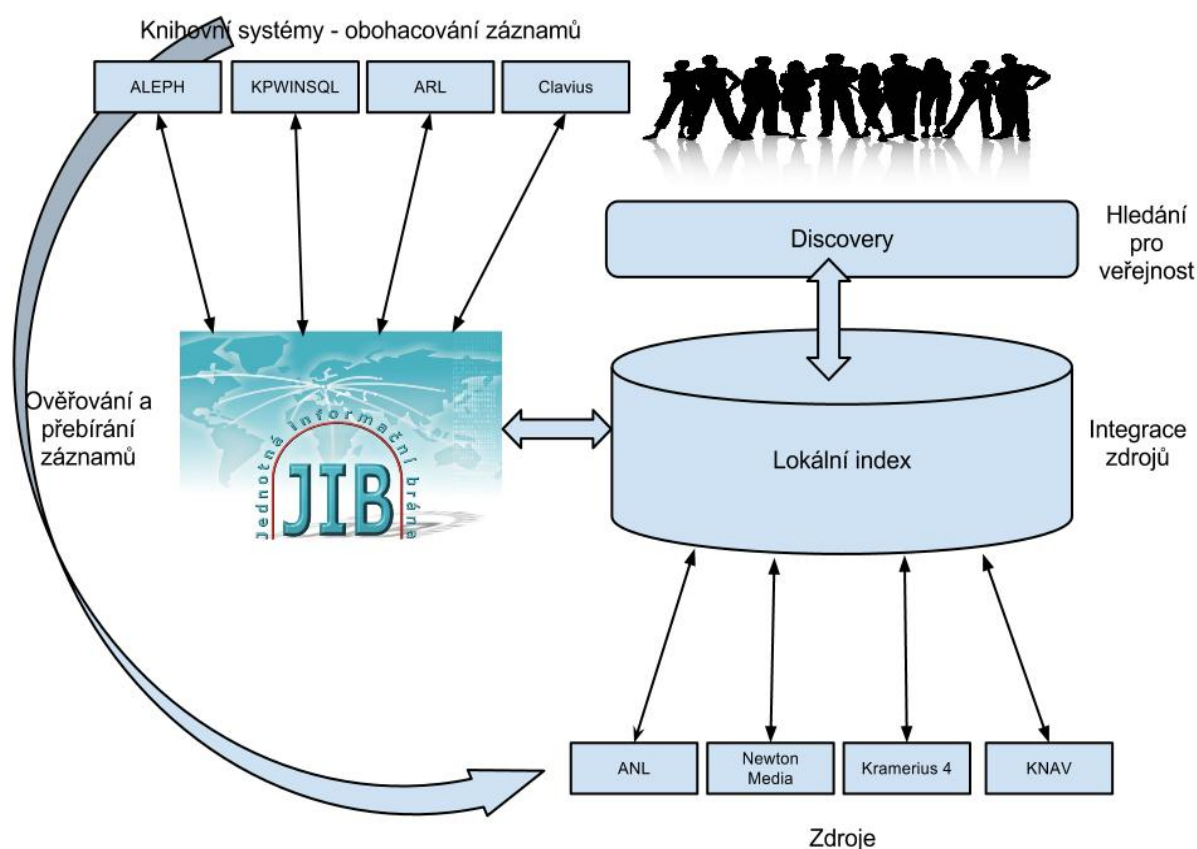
Knihovní systémy - obohacování záznamů

ALEPH

KPWINSQL

ARL

Clavius

Discovery

Hledání pro veřejnost

Ověřování a přebírání záznamů

Jednotná informační brána

JIB

Lokální index

Integrace zdrojů

ANL

Newton Media

Kramerius 4

KNAV

Zdroje